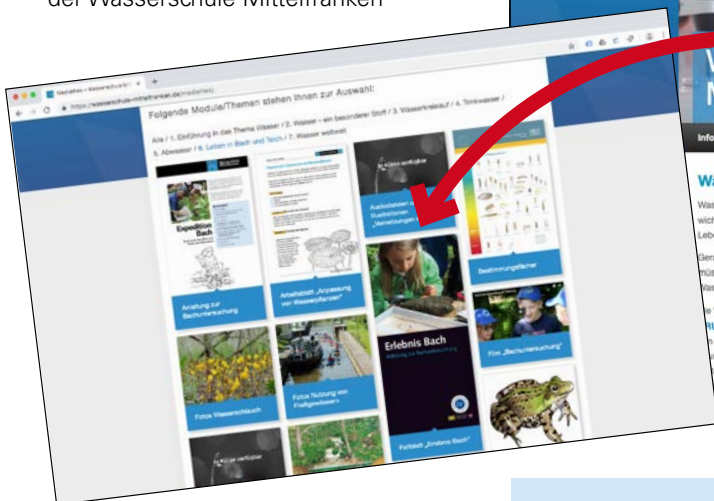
der Wasserschule Mittelfranken

Materialien – Wasserschule M

https://wasserschule-mittelfranken.de/materialien/

Folgende Module/Themen stehen Ihnen zur Auswahl:

Alle / 1. Einführung in das Thema Wasser / 2. Wasser – ein besonderer Stoff / 3. Wasserkreislauf / 4. Trinkwasser / 5. Abwasser / 6. Leben in Bach und Teich / 7. Wasser weltweit

Expedition Bach

Anleitung zur Bachuntersuchung

Arbeitsblatt „Anpassung von Wasserpflanzen"

Nur in Klasse verfügbar

Audiodateien und Illustrationen „Verwandlungen"

Bestimmungsfächer

Erlebnis Bach

Anleitung zur Bachuntersuchung

Fotos Wasserschlauch

Fotos Nutzung von Fließgewässern

Film „Bachuntersuchung"

Fachbuch „Erlebnis Bach"

Nur in Klasse verfügbar

Info

Wa

Wass
wich
Lebe

Gera
müss
Wass